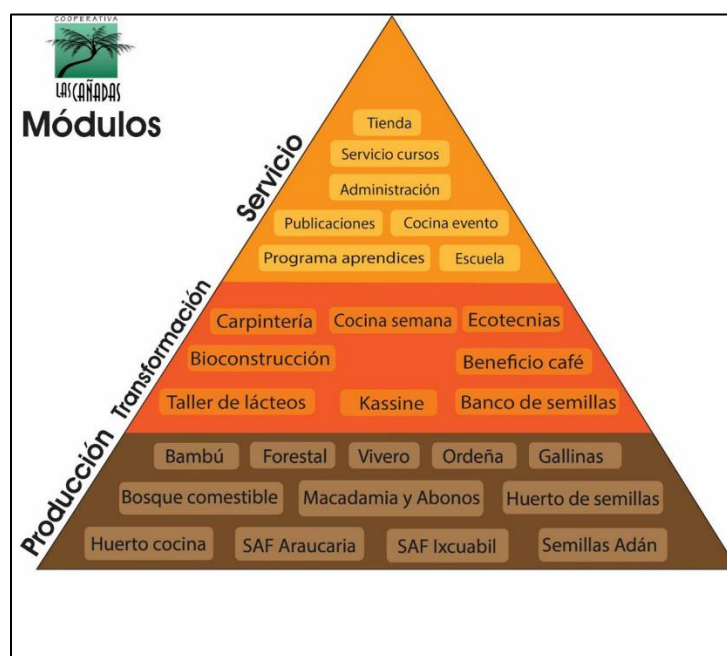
COOPERATIVA
LAS CAÑADAS
Módulos

Servicio
Tienda
Servicio cursos
Administración
Publicaciones
Cocina evento
Programa aprendices
Escuela

Transformación
Carpintería
Cocina semana
Ecotecnias
Bioconstrucción
Beneficio café
Taller de lácteos
Kassine
Banco de semillas

Producción
Bambú
Forestal
Vivero
Ordeña
Gallinas
Bosque comestible
Macadamia y Abonos
Huerto de semillas
Huerto cocina
SAF Araucaria
SAF Ixcuabil
Semillas Adán